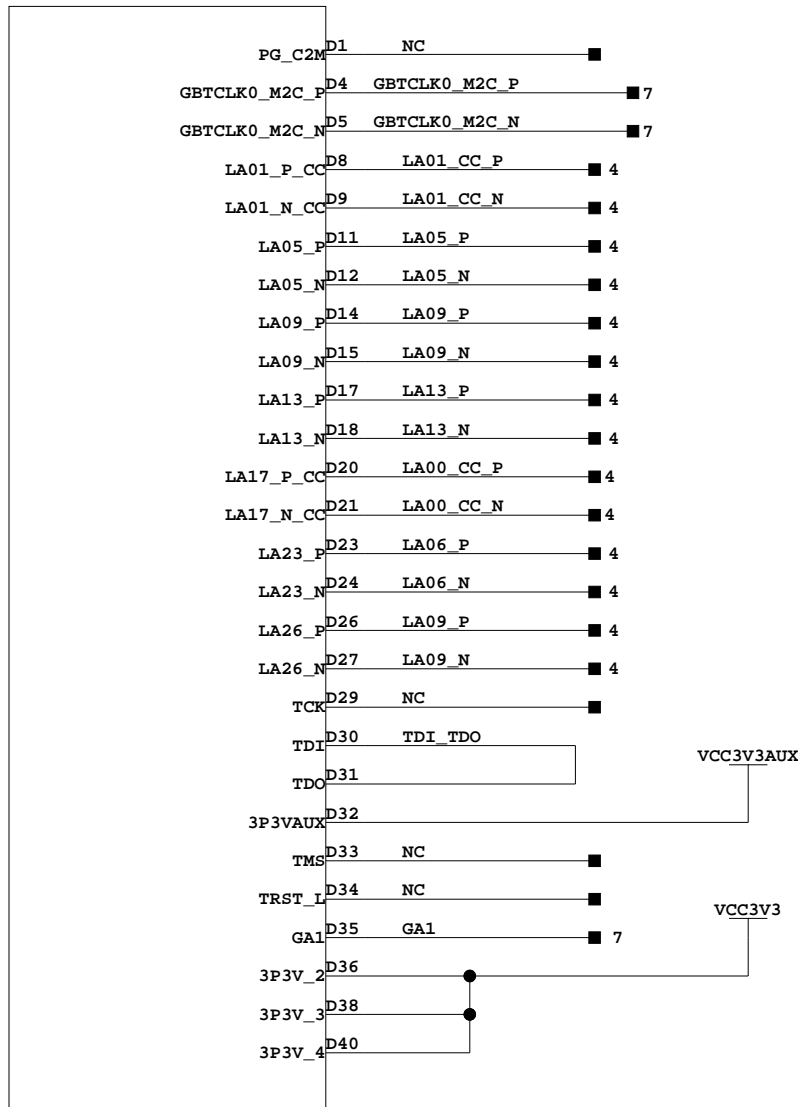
PG_C2M D1 NC
GBTCLK0_M2C_P D4 GBTCLK0_M2C_P 7
GBTCLK0_M2C_N D5 GBTCLK0_M2C_N 7
LA01_P_CC D8 LA01_CC_P 4
LA01_N_CC D9 LA01_CC_N 4
LA05_P D11 LA05_P 4
LA05_N D12 LA05_N 4
LA09_P D14 LA09_P 4
LA09_N D15 LA09_N 4
LA13_P D17 LA13_P 4
LA13_N D18 LA13_N 4
LA17_P_CC D20 LA00_CC_P 4
LA17_N_CC D21 LA00_CC_N 4
LA23_P D23 LA06_P 4
LA23_N D24 LA06_N 4
LA26_P D26 LA09_P 4
LA26_N D27 LA09_N 4
TCK D29 NC
TDI D30 TDI_TDO
TDO D31
VCC3V3AUX
3P3VAUX D32
TMS D33 NC
TRST_L D34 NC
VCC3V3
GA1 D35 GA1 7
3P3V_2 D36
3P3V_3 D38
3P3V_4 D40